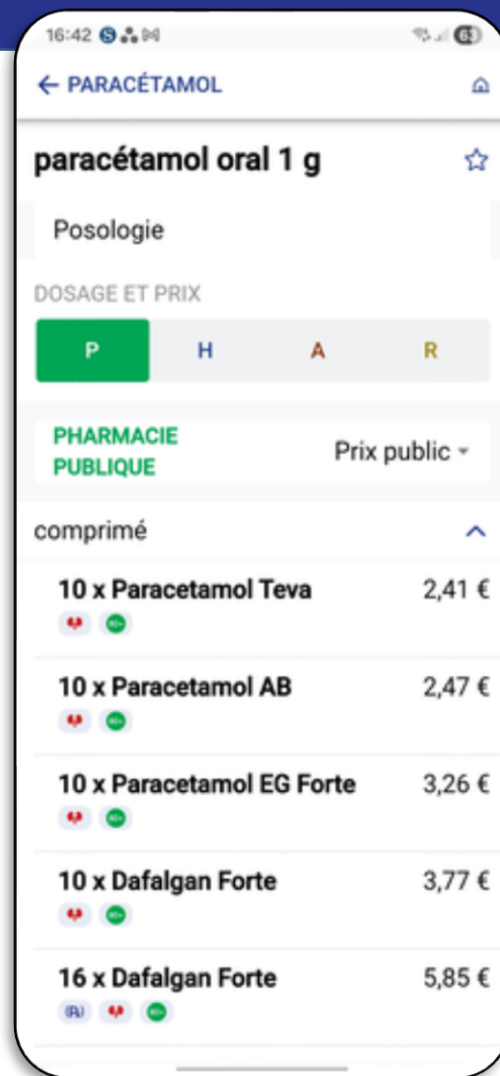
16:42

← PARACÉTAMOL

paracétamol oral 1 g

Posologie

DOSAGE ET PRIX

| P | H | A | R |
|---|---|---|---|

PHARMACIE PUBLIQUE

Prix public ▾

comprimé

10 x Paracetamol Teva 2,41 €

10 x Paracetamol AB 2,47 €

10 x Paracetamol EG Forte 3,26 €

10 x Dafalgan Forte 3,77 €

16 x Dafalgan Forte 5,85 €

(R)